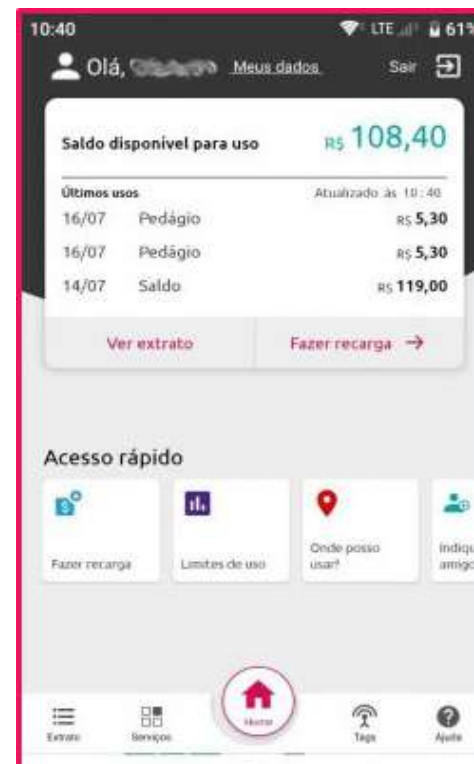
10:40 LTE 61%

Olá, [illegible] Meus dados Sair

Saldo disponível para uso R$ 108,40

Últimos usos Atualizado às 10:40

| | | |
|---|---|---|
| 16/07 | Pedágio | R$ 5,30 |
| 16/07 | Pedágio | R$ 5,30 |
| 14/07 | Saldo | R$ 119,00 |

Ver extrato Fazer recarga →

Acesso rápido

Fazer recarga

Limites de uso

Onde posso usar?

Indiqu amigo

Extrato Serviços Home Tags Ajuda